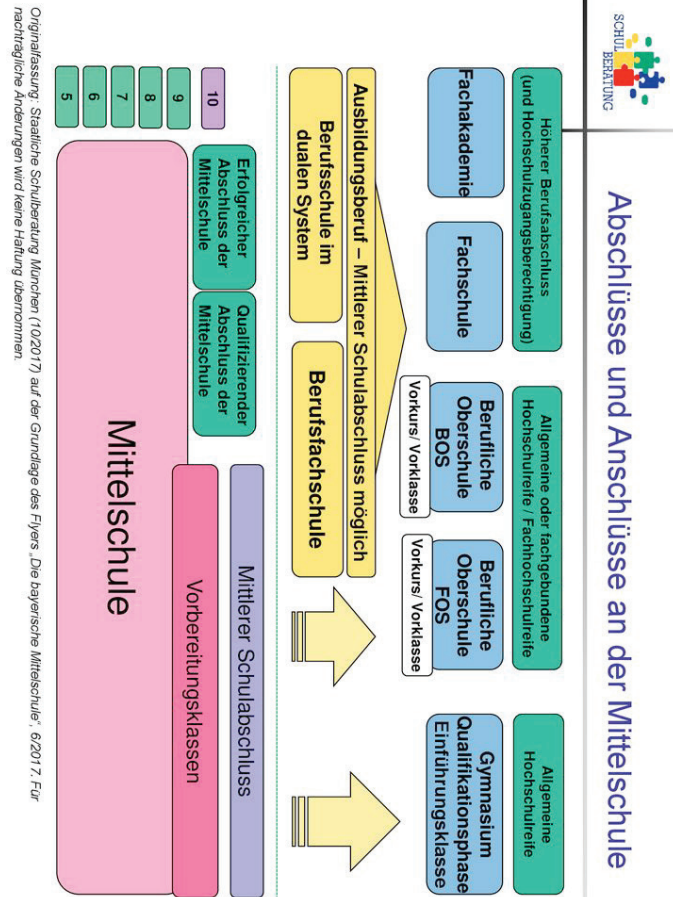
SCHULBERATUNG

Abschlüsse und Anschlüsse an der Mittelschule

Höherer Berufsabschluss (und Hochschulzugangsberechtigung)

Allgemeine oder fachgebundene Hochschulreife / Fachhochschulreife

Allgemeine Hochschulreife

Fachakademie

Fachschule

Berufliche Oberschule BOS

Berufliche Oberschule FOS

Gymnasium Qualifikationsphase Einführungsklasse

Vorkurs/ Vorklasse

Vorkurs/ Vorklasse

Ausbildungsberuf – Mittlerer Schulabschluss möglich

Berufsschule im dualen System

Berufsfachschule

Erfolgreicher Abschluss der Mittelschule

Qualifizierender Abschluss der Mittelschule

Mittlerer Schulabschluss

Vorbereitungsklassen

Mittelschule

10
9
8
7
6
5

Originalfassung: Staatliche Schulberatung München (10/2017) auf der Grundlage des Flyers „Die bayerische Mittelschule“, 6/2017. Für nachträgliche Änderungen wird keine Haftung übernommen.